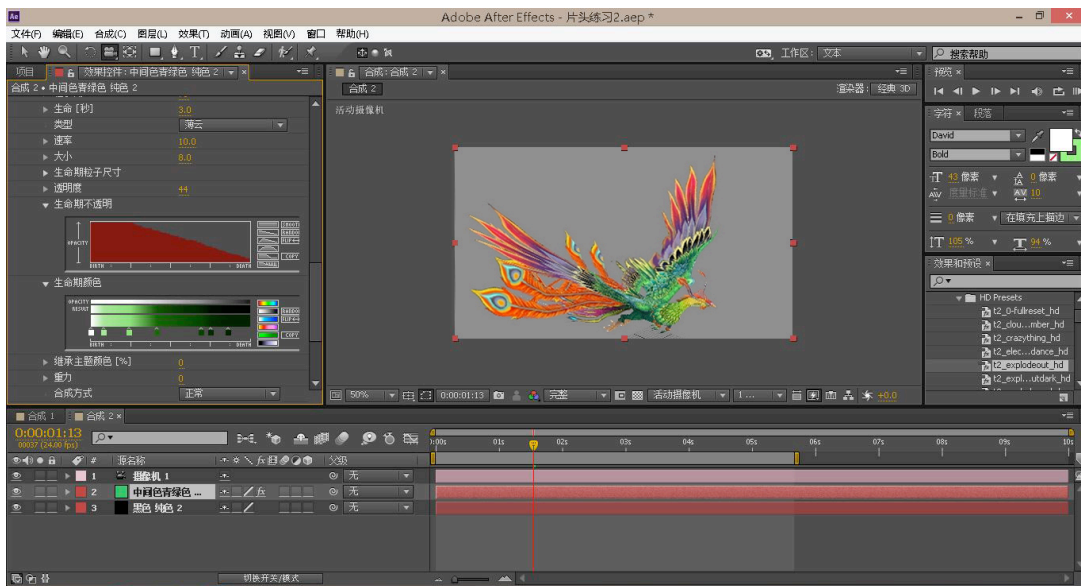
Adobe After Effects - 片头练习2.aep *

文件(F) 编辑(E) 合成(C) 图层(L) 效果(T) 动画(A) 视图(V) 窗口 帮助(H)

工作区: 文本

搜索帮助

项目 效果控件: 中间色青绿色 纯色 2

合成 2 • 中间色青绿色 纯色 2

生命 [秒] 3.0
类型 薄云
速率 10.0
大小 8.0
生命期粒子尺寸
透明度 44
生命期不透明

OPACITY
BIRTH
DEATH
SMOOTH
RANDOM
FLIP
COPY

生命期颜色

OPACITY
BIRTH
DEATH
SMOOTH
RANDOM
FLIP
COPY

继承主题颜色 [%] 0
重力 0
合成方式 正常

合成: 合成 2

合成 2

渲染器: 经典 3D

活动摄像机

50% 0:00:01:13 完整 活动摄像机 1 ... +0.0

预览

字符 段落

David
Bold

43 像素
0 像素
度量标准
10
0 像素
在填充上描边
105 %
94 %

效果和预设

HD Presets
t2_0-fullreset_hd
t2_clou....mber_hd
t2_crazything_hd
t2_elec...dance_hd
t2_explodeout_hd
t2_expl....utdark_hd

合成 1 合成 2

0:00:01:13
00037 (24.00 fps)

图层名称 父级

1 摄像机 1 无
2 中间色青绿色 ... 无
3 黑色 纯色 2 无

0:00s 01s 02s 03s 04s 05s 06s 07s 08s 09s 10s

切换开关/模式